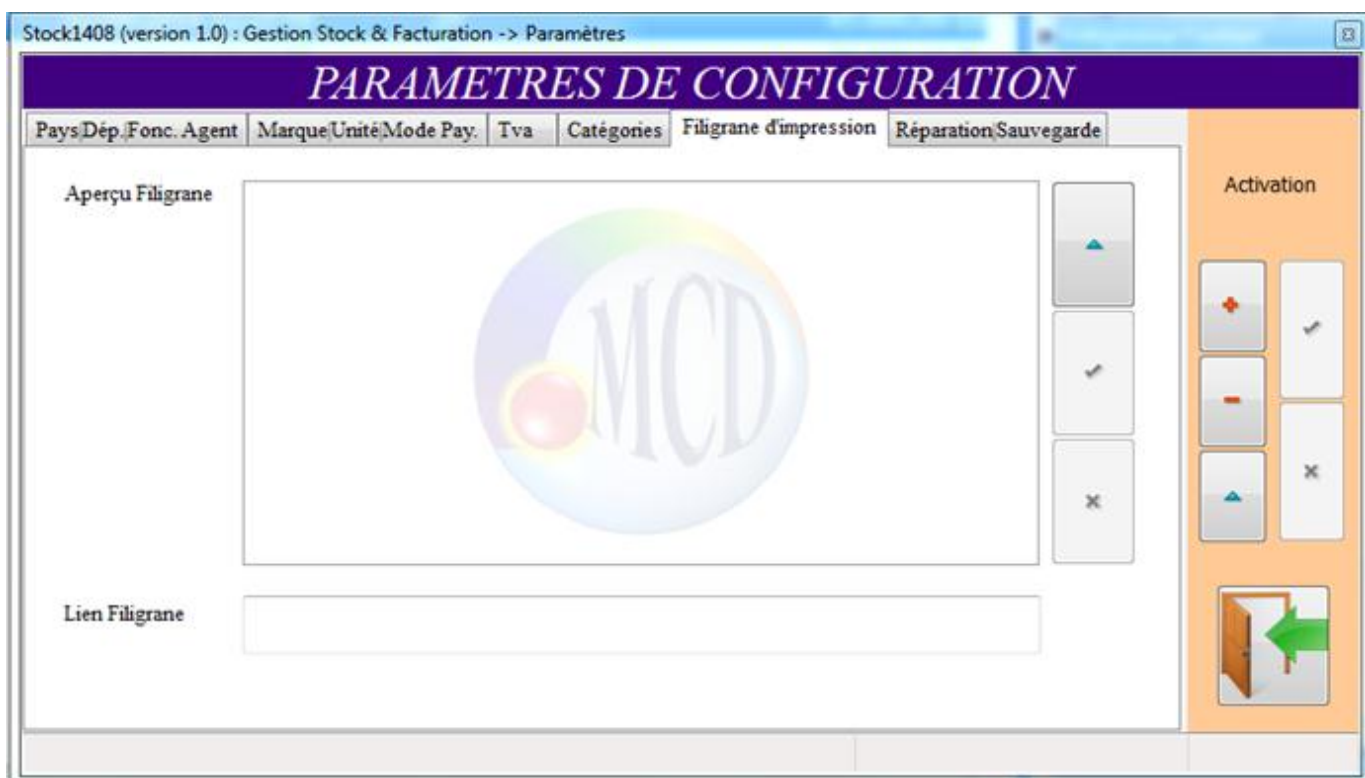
Stock1408 (version 1.0) : Gestion Stock & Facturation -> Paramètres

PARAMETRES DE CONFIGURATION

Pays|Dép.|Fonc. Agent | Marque|Unité|Mode Pay. | Tva | Catégories | Filigrane d'impression | Réparation|Sauvegarde

Aperçu Filigrane

MCD

Activation

Lien Filigrane